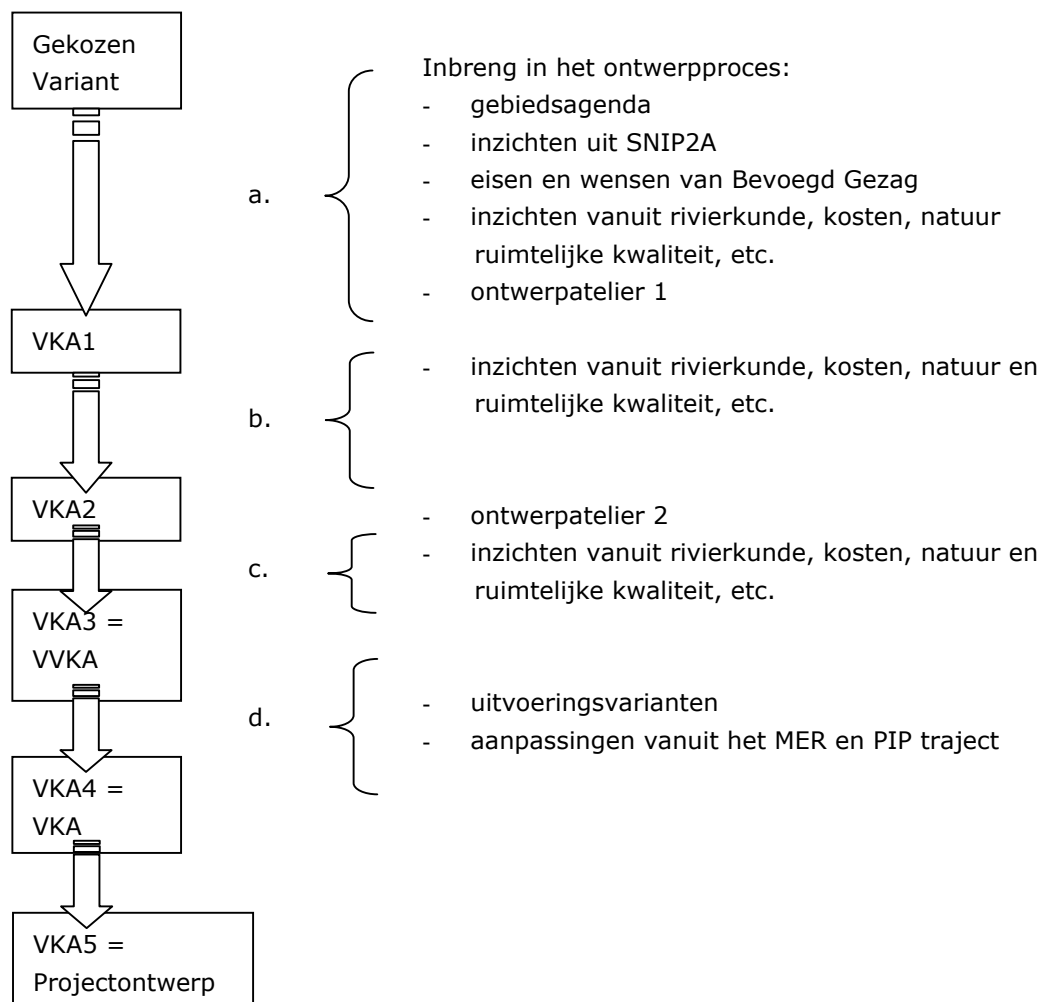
Gekozen Variant

Inbreng in het ontwerpproces:
- gebiedsagenda
- inzichten uit SNIP2A
- eisen en wensen van Bevoegd Gezag
- inzichten vanuit rivierkunde, kosten, natuur ruimtelijke kwaliteit, etc.
- ontwerpatelier 1

a.

VKA1

b.

- inzichten vanuit rivierkunde, kosten, natuur en ruimtelijke kwaliteit, etc.

VKA2

c.

- ontwerpatelier 2
- inzichten vanuit rivierkunde, kosten, natuur en ruimtelijke kwaliteit, etc.

VKA3 = VVKA

d.

- uitvoeringsvarianten
- aanpassingen vanuit het MER en PIP traject

VKA4 = VKA

VKA5 = Projectontwerp